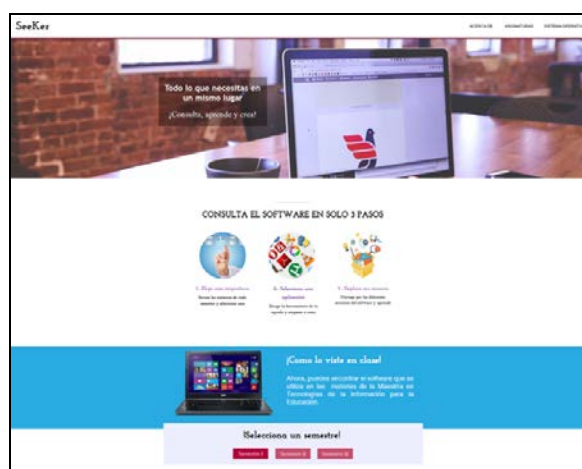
SeeKer

ACERCA DE ASIGNATURAS SISTEMA OPERATIVO

Todo lo que necesitas en un mismo lugar

¡Consulta, aprende y crea!

CONSULTA EL SOFTWARE EN SOLO 3 PASOS

1. Elige una asignatura
Revisa las materias de cada semestre y selecciona una

2. Selecciona una aplicación
Escoge la herramienta de tu agrado y empieza a usarla

3. Explora sus recursos
Navega por los diferentes recursos del software y aprende

¡Como lo viste en clase!

Ahora, puedes encontrar el software que se utiliza en las materias de la Maestría en Tecnologías de la Información para la Educación.

¡Selecciona un semestre!

Semestre I Semestre II Semestre III